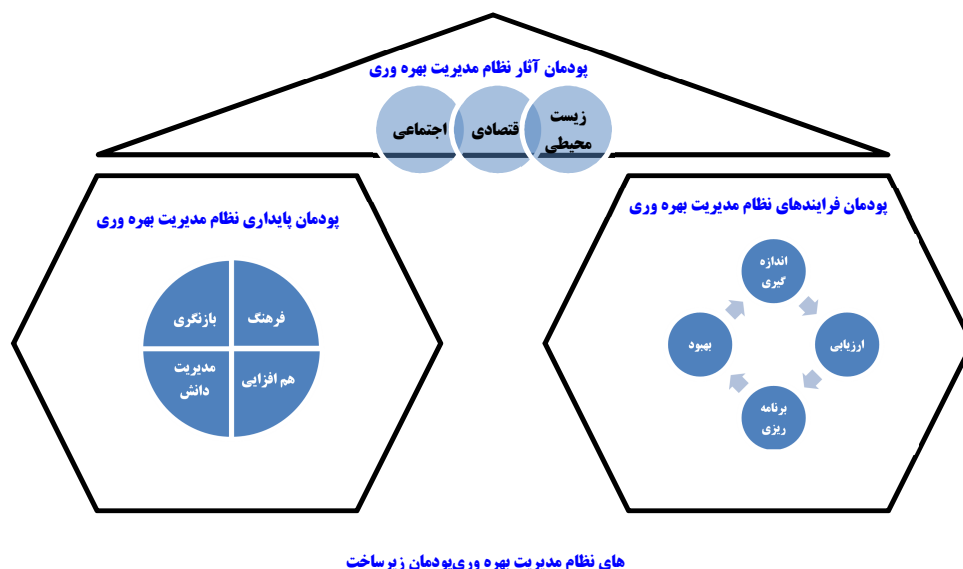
پودمان آثار نظام مدیریت بهره وری

زیست محیطی

قتصادی

اجتماعی

پودمان پایداری نظام مدیریت بهره وری

فرهنگ

بازنگری

هم افزایی

مدیریت دانش

پودمان فرایندهای نظام مدیریت بهره وری

اندازه گیری

ارزیابی

برنامه ریزی

بهبود

های نظام مدیریت بهره وریپودمان زیر ساخت